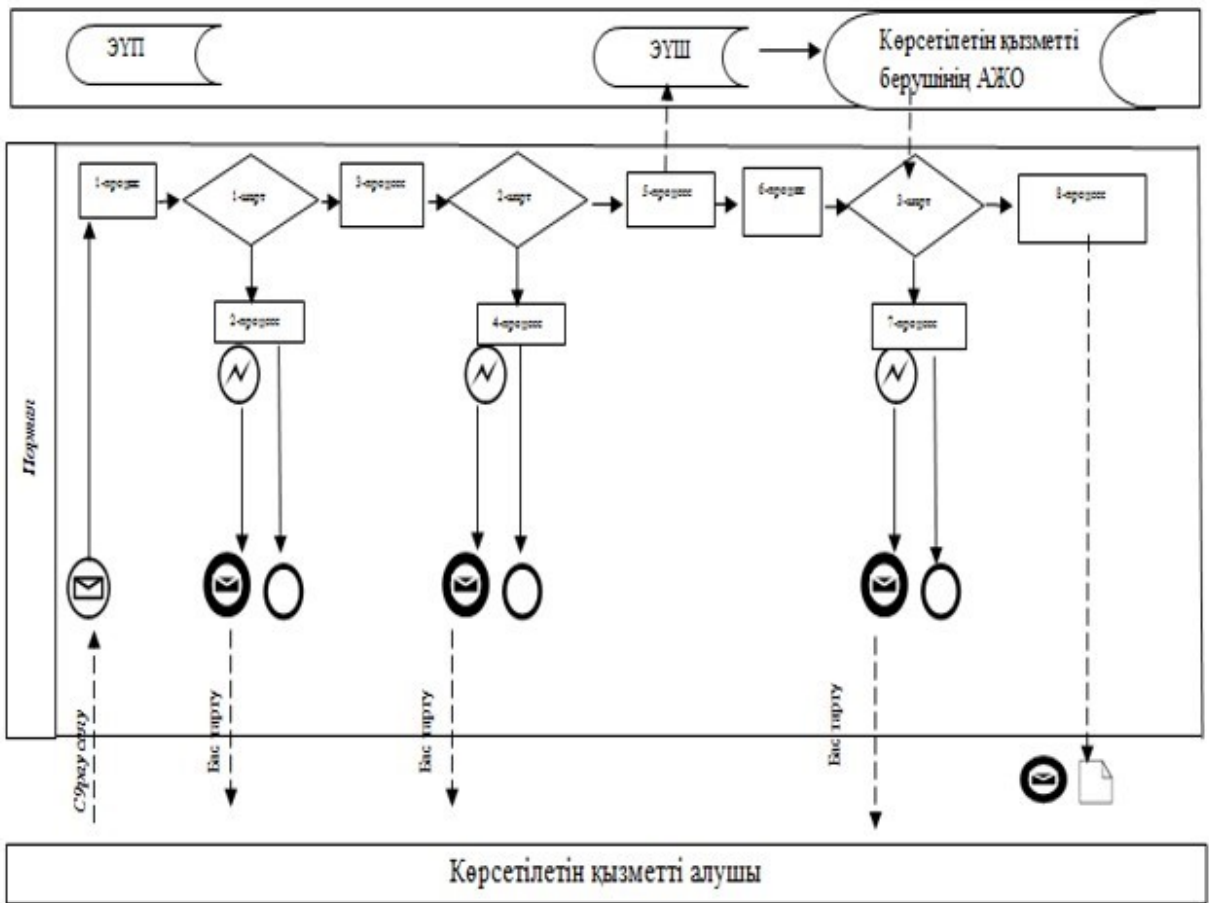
ЭҮП

ЭҮШ

Көрсетілетін қызметті берушінің АЖО

Портал

1-процесс

1-шарт

3-процесс

2-шарт

5-процесс

6-процесс

3-шарт

8-процесс

2-процесс

4-процесс

7-процесс

Сұрау салу

Бас тарту

Бас тарту

Бас тарту

Көрсетілетін қызметті алушы